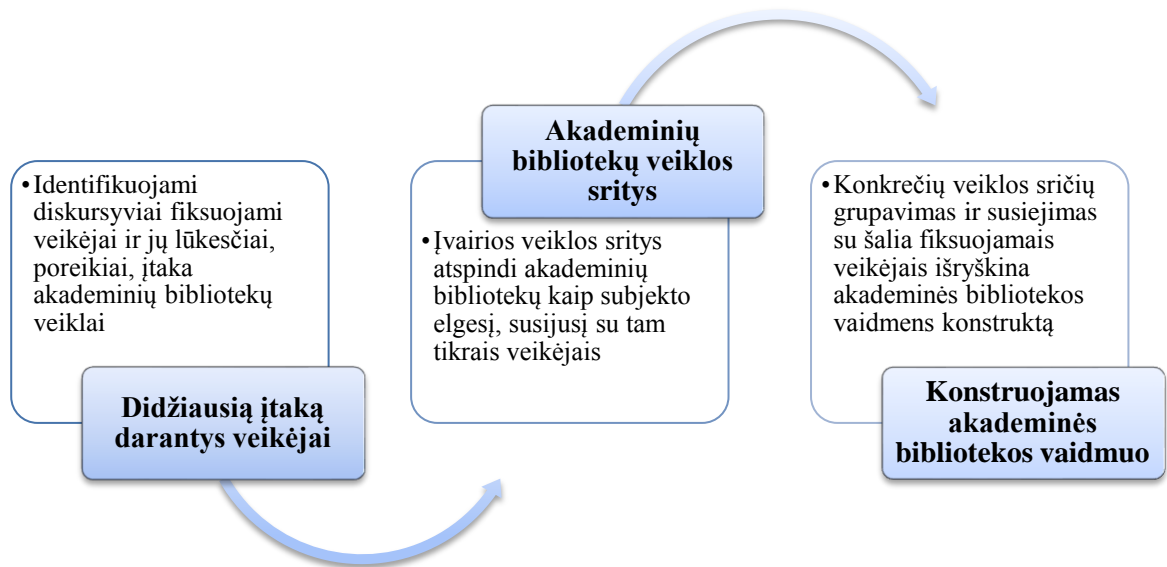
•Identifikuojami diskursyviai fiksuojami veikėjai ir jų lūkesčiai, poreikiai, įtaka akademinių bibliotekų veiklai

Didžiausią įtaką darantys veikėjai

Akademinių bibliotekų veiklos sritys

•Įvairios veiklos sritys atspindi akademinių bibliotekų kaip subjekto elgesį, susijusį su tam tikrais veikėjais

•Konkrečių veiklos sričių grupavimas ir susiejimas su šalia fiksuojamais veikėjais išryškina akademinės bibliotekos vaidmens konstruktą

Konstruojamas akademinės bibliotekos vaidmuo